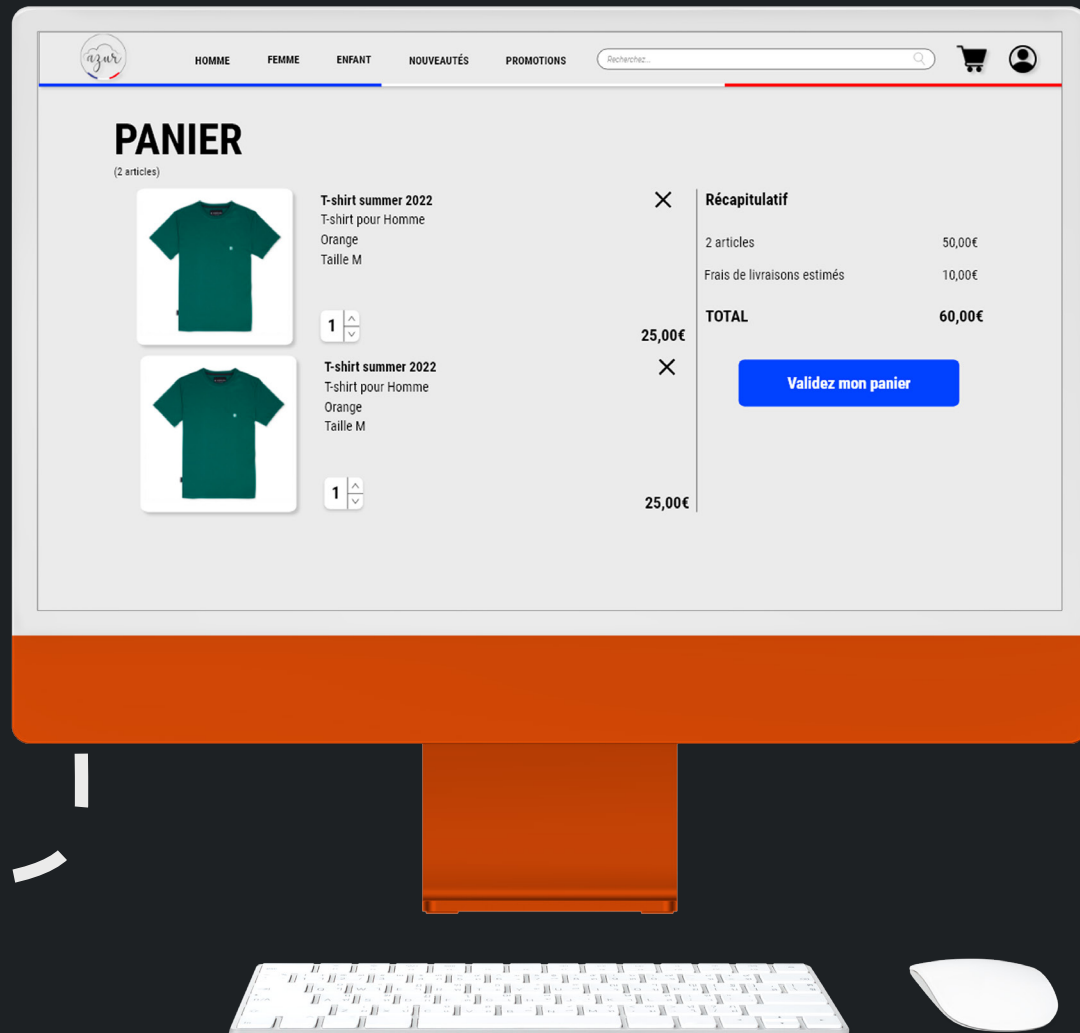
azur

HOMME FEMME ENFANT NOUVEAUTÉS PROMOTIONS

Recherchez...

PANIER
(2 articles)

T-shirt summer 2022
T-shirt pour Homme
Orange
Taille M

1

25,00€

T-shirt summer 2022
T-shirt pour Homme
Orange
Taille M

1

25,00€

Récapitulatif

| | |
|---|---|
| 2 articles | 50,00€ |
| Frais de livraisons estimés | 10,00€ |
| TOTAL | 60,00€ |

Validez mon panier